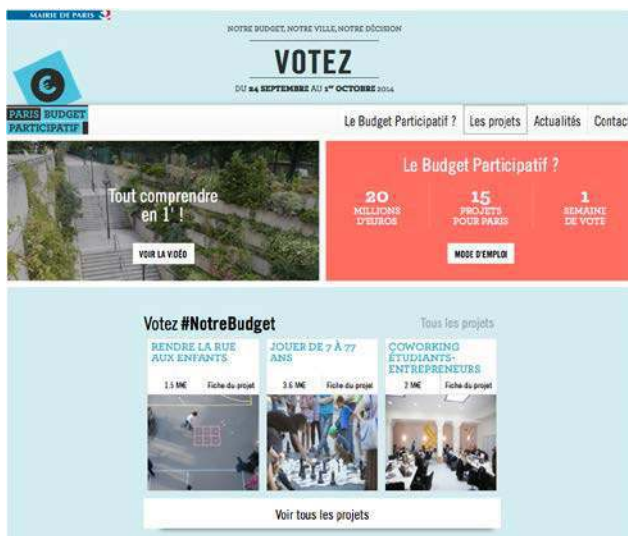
MAIRIE DE PARIS

NOTRE BUDGET, NOTRE VILLE, NOTRE DÉCISION

VOTEZ

DU 24 SEPTEMBRE AU 1er OCTOBRE 2014

PARIS BUDGET PARTICIPATIF

Le Budget Participatif ? | Les projets | Actualités | Contac

Tout comprendre en 1' !

VOIR LA VIDÉO

Le Budget Participatif ?

20 MILLIONS D'EUROS

15 PROJETS POUR PARIS

1 SEMAINE DE VOTE

MODE D'EMPLOI

Votez #NotreBudget

Tous les projets

RENDRE LA RUE AUX ENFANTS

1.5 M€ Fiche du projet

JOUER DE 7 À 77 ANS

3.6 M€ Fiche du projet

COWORKING ÉTUDIANTS-ENTREPRENEURS

2 M€ Fiche du projet

Voir tous les projets